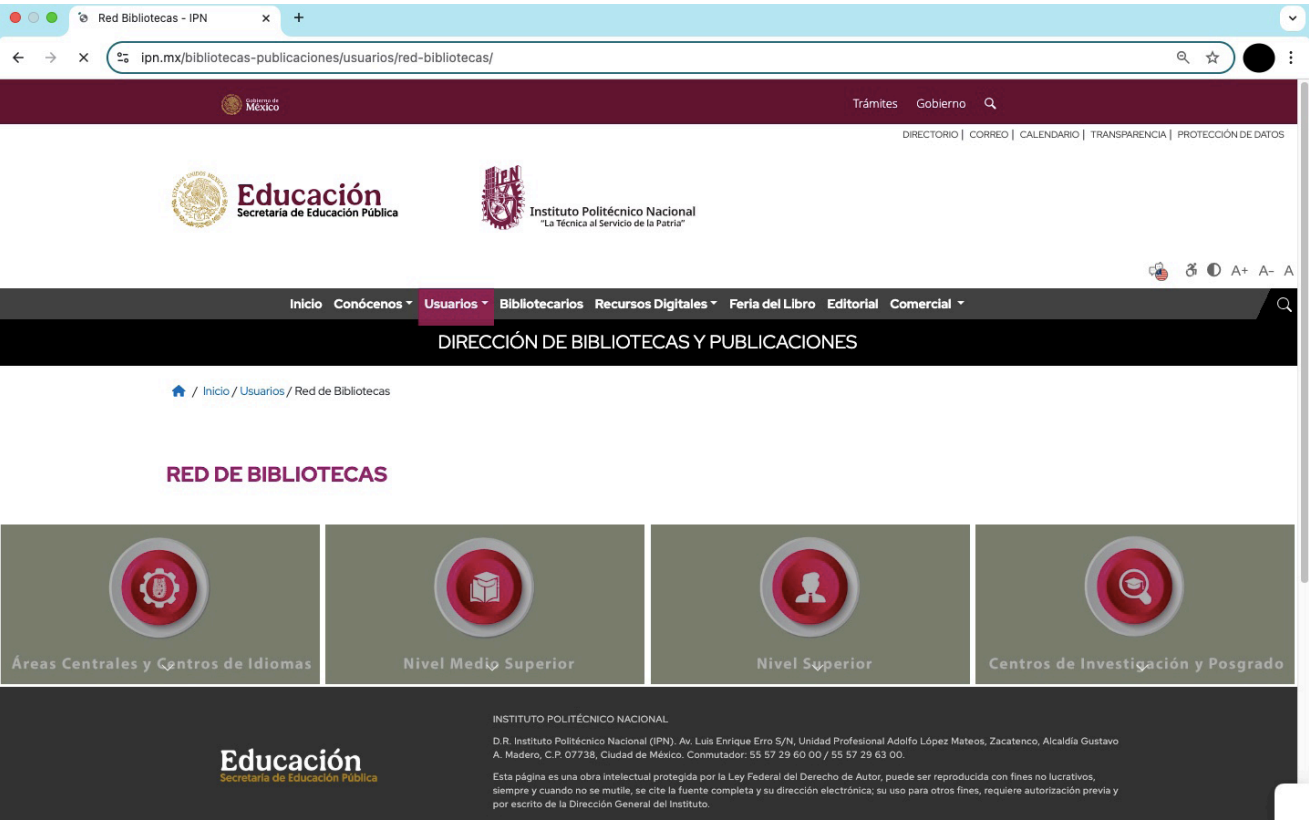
Red Bibliotecas - IPN

ipn.mx/bibliotecas-publicaciones/usuarios/red-bibliotecas/

Gobierno de México

Trámites Gobierno

DIRECTORIO | CORREO | CALENDARIO | TRANSPARENCIA | PROTECCIÓN DE DATOS

Educación
Secretaría de Educación Pública

IPN
Instituto Politécnico Nacional
"La Técnica al Servicio de la Patria"

A+ A– A

Inicio Conócenos Usuarios Bibliotecarios Recursos Digitales Feria del Libro Editorial Comercial

DIRECCIÓN DE BIBLIOTECAS Y PUBLICACIONES

/ Inicio / Usuarios / Red de Bibliotecas

RED DE BIBLIOTECAS

Áreas Centrales y Centros de Idiomas

Nivel Medio Superior

Nivel Superior

Centros de Investigación y Posgrado

Educación
Secretaría de Educación Pública

INSTITUTO POLITÉCNICO NACIONAL

D.R. Instituto Politécnico Nacional (IPN). Av. Luis Enrique Erro S/N, Unidad Profesional Adolfo López Mateos, Zacatenco, Alcaldía Gustavo A. Madero, C.P. 07738, Ciudad de México. Conmutador: 55 57 29 60 00 / 55 57 29 63 00.

Esta página es una obra intelectual protegida por la Ley Federal del Derecho de Autor, puede ser reproducida con fines no lucrativos, siempre y cuando no se mutile, se cite la fuente completa y su dirección electrónica; su uso para otros fines, requiere autorización previa y por escrito de la Dirección General del Instituto.